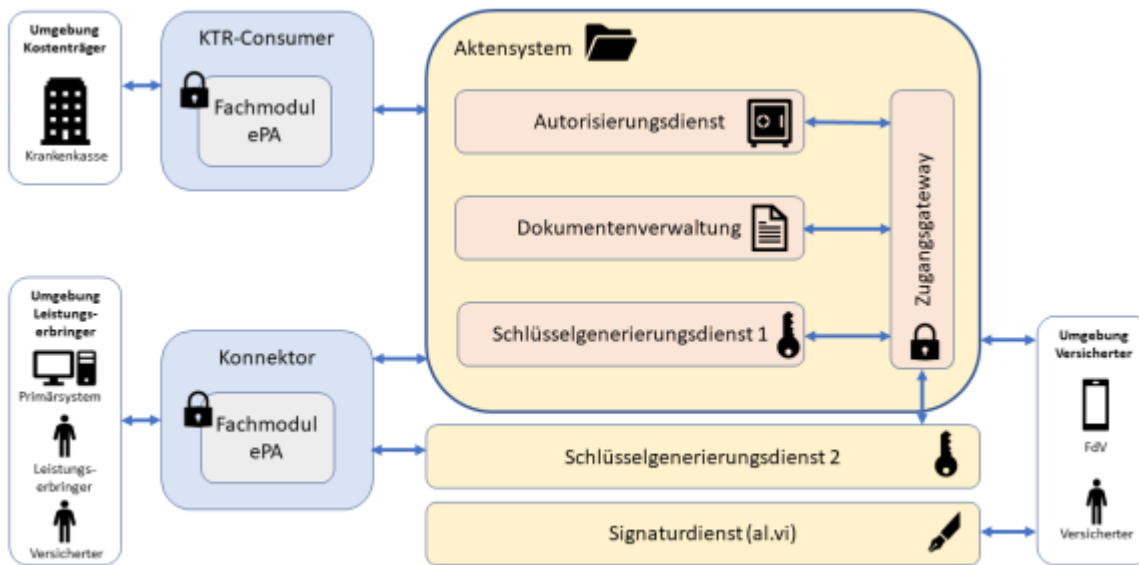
Umgebung Kostenträger

Krankenkasse

KTR-Consumer

Fachmodul ePA

Aktensystem

Autorisierungsdienst

Dokumentenverwaltung

Schlüsselgenerierungsdienst 1

Zugangsgateway

Umgebung Leistungserbringer

Primärsystem

Leistungserbringer

Versicherter

Konnektor

Fachmodul ePA

Schlüsselgenerierungsdienst 2

Signaturdienst (al.vi)

Umgebung Versicherter

FdV

Versicherter